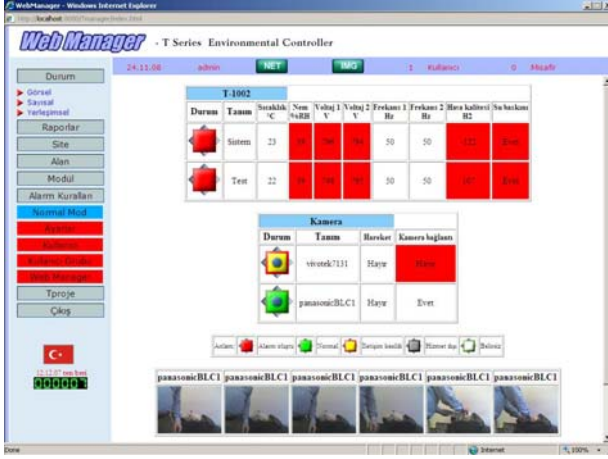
WebManager - Windows Internet Explorer

http://localhost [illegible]

Web Manager - T Series Environmental Controller

24:11:06 admin NET IMG 1 Kullanıcı 0 Misafir

Durum
Görsel
Sayısal
Yerleşimsel
Raporlar
Site
Alan
Modul
Alarm Kuralları
Normal Mod
Ayarlar
Kullanıcı
Kullanıcı Grubu
Web Manager
Tproje
Çıkış

T-1002

| Durum | Tanım | Sıcaklık °C | Nem %RH | Voltaj 1 V | Voltaj 2 V | Frekans 1 Hz | Frekans 2 Hz | Hava kalitesi H2 | Su baskını |
|---|---|---|---|---|---|---|---|---|---|
| | Sistem | 23 | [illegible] | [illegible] | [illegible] | 50 | 50 | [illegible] | Evet |
| | Test | 22 | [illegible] | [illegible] | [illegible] | 50 | 50 | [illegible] | Evet |

Kamera

| Durum | Tanım | Hareket | Kamera bağlantı |
|---|---|---|---|
| | vivotek7131 | Hayır | Hayır |
| | panasonicBLC1 | Hayır | Evet |

Anlamı: Alarm oluştu Normal Durum kapalı Hizmet dışı Belirsiz

12.12.07 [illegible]
000001

panasonicBLC1 panasonicBLC1 panasonicBLC1 panasonicBLC1 panasonicBLC1 panasonicBLC1

Done Internet 100%